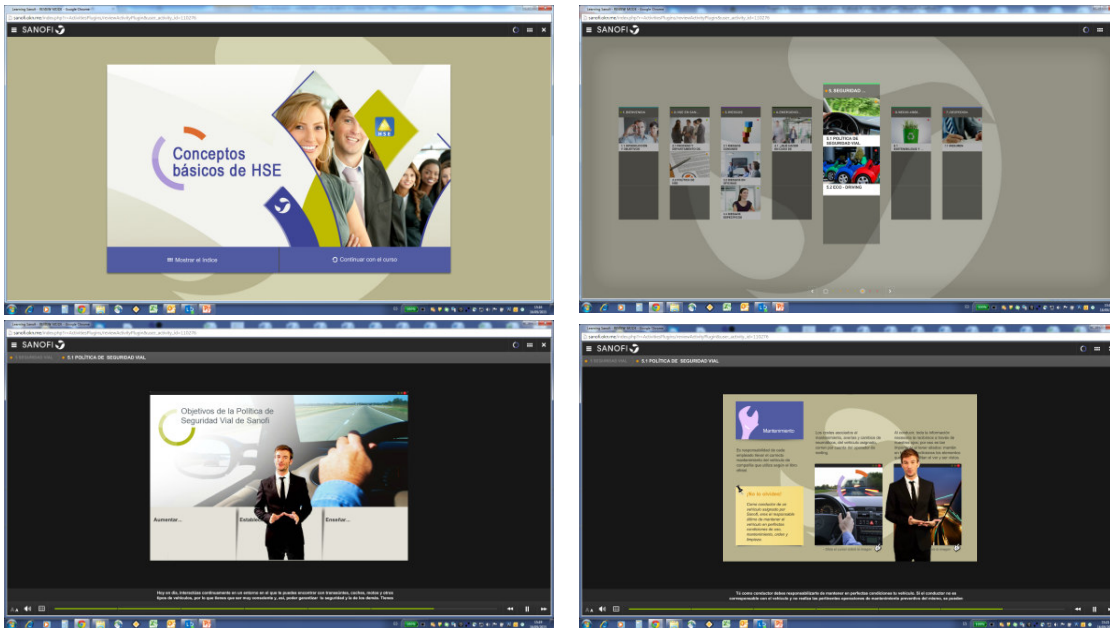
SANOFI

Conceptos básicos de HSE

HSE

Mostrar el índice

Continuar con el curso

SANOFI

5. SEGURIDAD ...

5.1 POLÍTICA DE SEGURIDAD VIAL

5.2 ECO - DRIVING

SANOFI

5.1 POLÍTICA DE SEGURIDAD VIAL

Objetivos de la Política de Seguridad Vial de Sanofi

Aumentar...

Establecer...

Enseñar...

Hoy en día, interactúas continuamente en un entorno en el que te puedes encontrar con transeúntes, coches, motos y otros tipos de vehículos, por lo que tienes que ser muy consciente y, así, poder garantizar la seguridad y la de los demás. Tienes

SANOFI

5.1 POLÍTICA DE SEGURIDAD VIAL

Mantenimiento

¡No lo olvides!

Tú como conductor tienes responsabilidad de mantener en perfectas condiciones tu vehículo. Si el conductor no es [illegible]